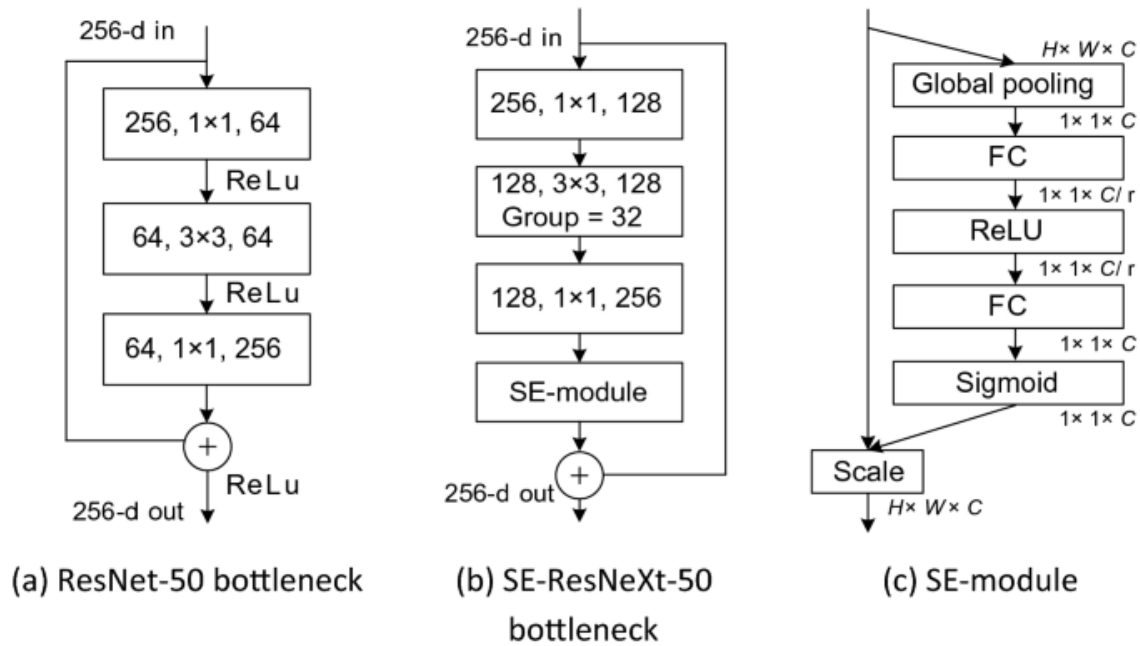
256-d in

256, 1×1, 64

ReLu

64, 3×3, 64

ReLu

64, 1×1, 256

+

ReLu

256-d out

(a) ResNet-50 bottleneck

256-d in

256, 1×1, 128

128, 3×3, 128
Group = 32

128, 1×1, 256

SE-module

+

256-d out

(b) SE-ResNeXt-50 bottleneck

$H\times W\times C$

Global pooling

$1\times 1\times C$

FC

$1\times 1\times C/r$

ReLU

$1\times 1\times C/r$

FC

$1\times 1\times C$

Sigmoid

$1\times 1\times C$

Scale

$H\times W\times C$

(c) SE-module